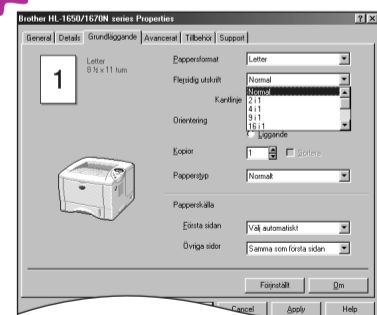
Brother HL-1650/1670N series Properties

General | Details | Grundläggande | Avancerat | Tillbehör | Support

1

Letter
8 ½ x 11 tum

Pappersformat: Letter

Flersidig utskrift: Normal

Normal
2 i 1
4 i 1
9 i 1
16 i 1

Kantlinje

Orientering

Liggande

Kopior: 1

Sortera

Papperstyp: Normalt

Papperskälla

Första sidan: Välj automatiskt

Övriga sidor: Samma som första sidan

Förinställt

Om

Cancel

Apply

Help